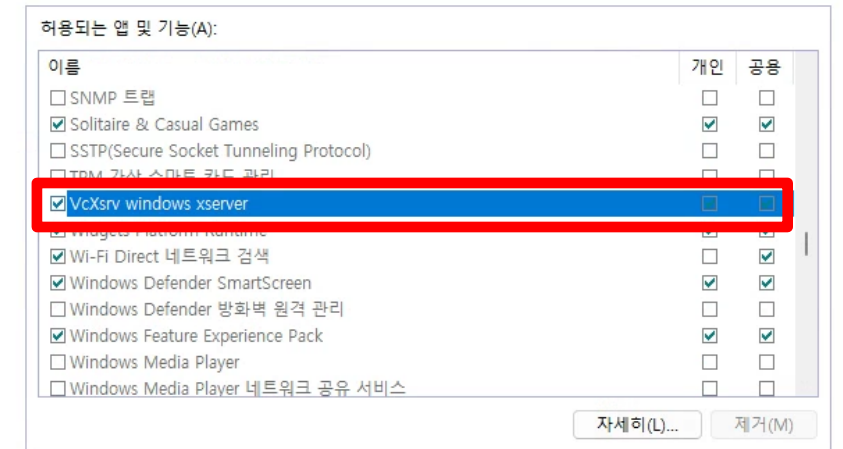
허용되는 앱 및 기능(A):

| 이름 | 개인 | 공용 |
|---|---|---|
| ☐ SNMP 트랩 | ☐ | ☐ |
| ☑ Solitaire & Casual Games | ☑ | ☑ |
| ☐ SSTP(Secure Socket Tunneling Protocol) | ☐ | ☐ |
| ☐ TPM 가상 스마트 카드 관리 | ☐ | ☐ |
| ☑ VcXsrv windows xserver | ☐ | ☐ |
| ☑ Widgets Platform Runtime | ☑ | ☑ |
| ☑ Wi-Fi Direct 네트워크 검색 | ☐ | ☑ |
| ☑ Windows Defender SmartScreen | ☑ | ☑ |
| ☐ Windows Defender 방화벽 원격 관리 | ☐ | ☐ |
| ☑ Windows Feature Experience Pack | ☑ | ☑ |
| ☐ Windows Media Player | ☐ | ☐ |
| ☐ Windows Media Player 네트워크 공유 서비스 | ☐ | ☐ |

자세히(L)... 제거(M)